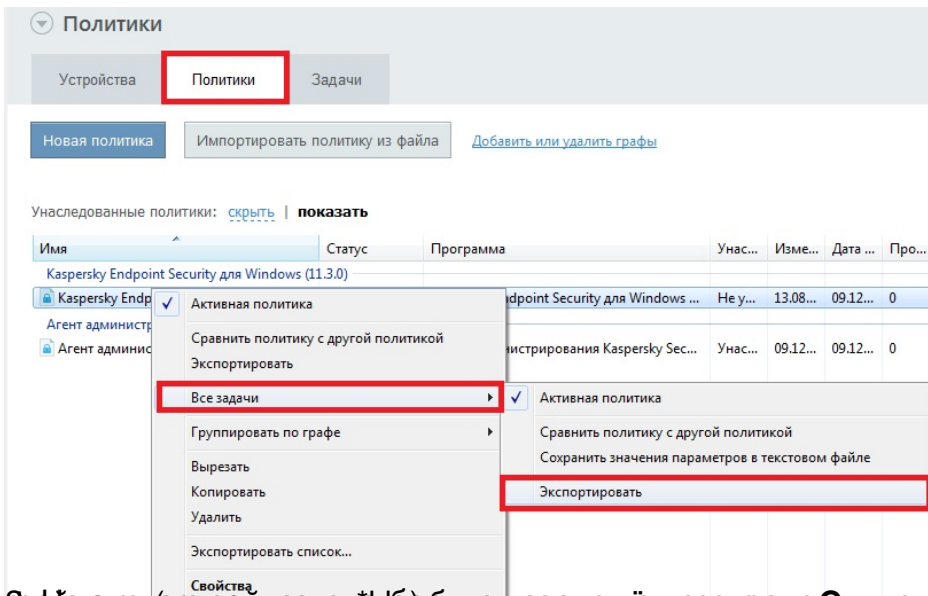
Политики

Устройства | Политики | Задачи

Новая политика | Импортировать политику из файла | Добавить или удалить графы

Унаследованные политики: скрыть | показать

| Имя | Статус | Программа | Унас... | Изме... | Дата ... | Про... |
|---|---|---|---|---|---|---|
| Kaspersky Endpoint Security для Windows (11.3.0) | | | | | | |
| Kaspersky Endp | | dpoint Security для Windows ... | Не у... | 13.08... | 09.12... | 0 |
| Агент администр | | | | | | |
| Агент админис | | истрирования Kaspersky Sec... | Унас... | 09.12... | 09.12... | 0 |

✓ Активная политика
Сравнить политику с другой политикой
Экспортировать
Все задачи
Группировать по графе
Вырезать
Копировать
Удалить
Экспортировать список...
Свойства

✓ Активная политика
Сравнить политику с другой политикой
Сохранить значения параметров в текстовом файле
Экспортировать

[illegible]